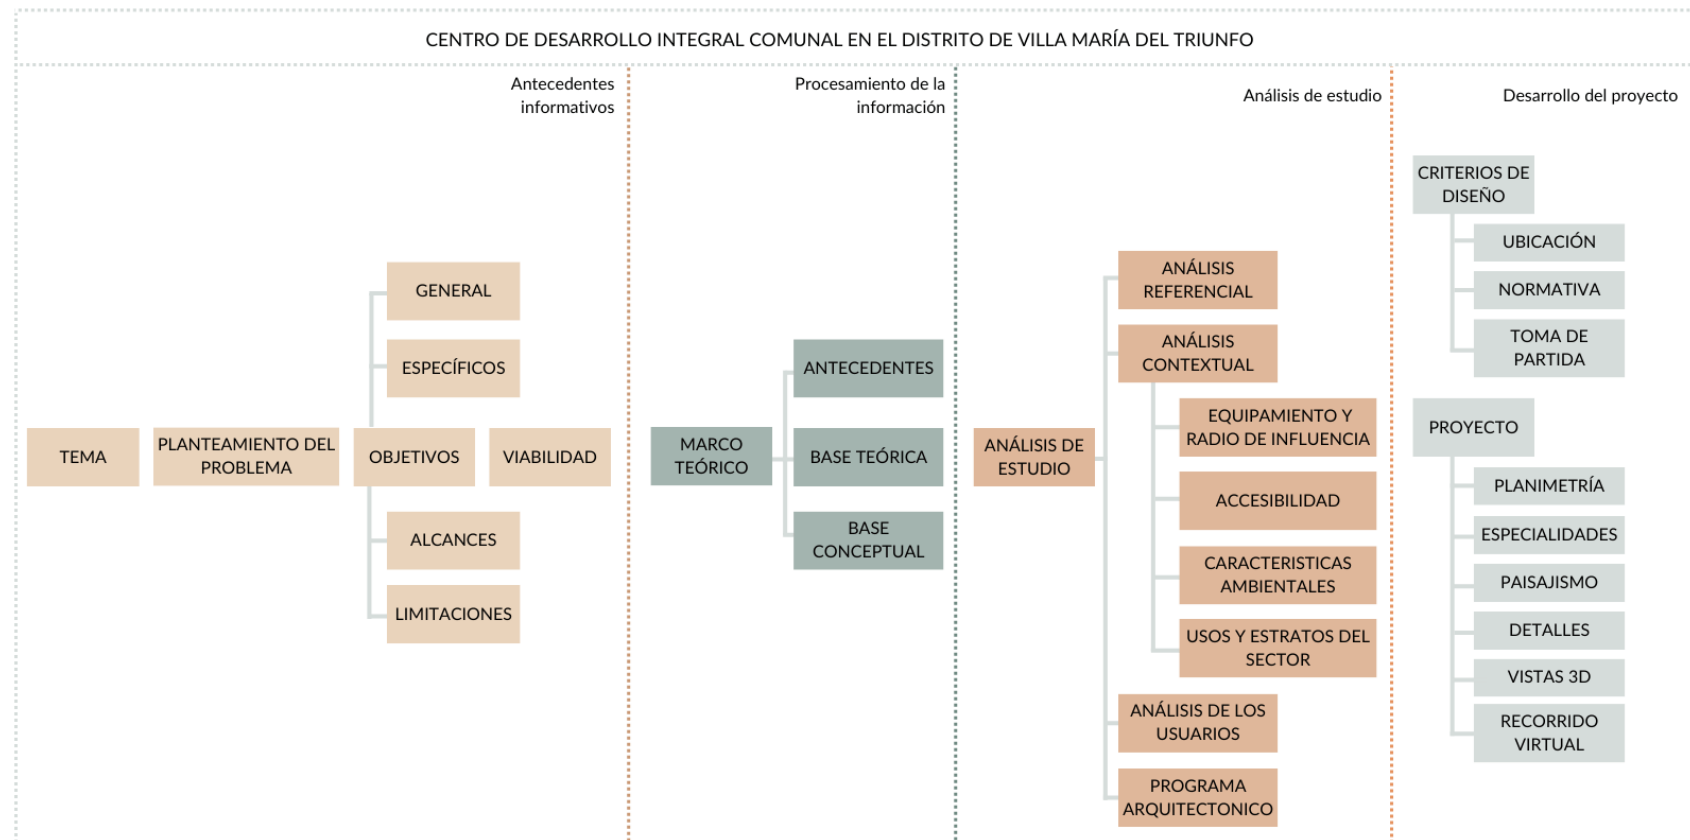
CENTRO DE DESARROLLO INTEGRAL COMUNAL EN EL DISTRITO DE VILLA MARÍA DEL TRIUNFO

Antecedentes informativos

TEMA

PLANTEAMIENTO DEL PROBLEMA

GENERAL

ESPECÍFICOS

OBJETIVOS

VIABILIDAD

ALCANCES

LIMITACIONES

Procesamiento de la información

MARCO TEÓRICO

ANTECEDENTES

BASE TEÓRICA

BASE CONCEPTUAL

Análisis de estudio

ANÁLISIS DE ESTUDIO

ANÁLISIS REFERENCIAL

ANÁLISIS CONTEXTUAL

EQUIPAMIENTO Y RADIO DE INFLUENCIA

ACCESIBILIDAD

CARACTERISTICAS AMBIENTALES

USOS Y ESTRATOS DEL SECTOR

ANÁLISIS DE LOS USUARIOS

PROGRAMA ARQUITECTONICO

Desarrollo del proyecto

CRITERIOS DE DISEÑO

UBICACIÓN

NORMATIVA

TOMA DE PARTIDA

PROYECTO

PLANIMETRÍA

ESPECIALIDADES

PAISAJISMO

DETALLES

VISTAS 3D

RECORRIDO VIRTUAL